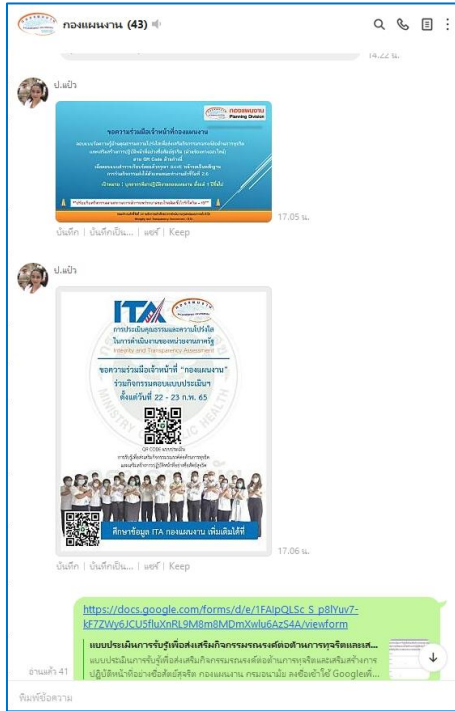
กองแผนงาน (43)

14.22 น.

ป.แป๋ว

กองแผนงาน Planning Division

ขอความร่วมมือเจ้าหน้าที่กองแผนงาน

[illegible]

17.05 น.

บันทึก | บันทึกเป็น... | แชร์ | Keep

ป.แป๋ว

ITA

การประเมินคุณธรรมและความโปร่งใส ในการดำเนินงานของหน่วยงานภาครัฐ Integrity and Transparency Assessment

ขอความร่วมมือเจ้าหน้าที่ "กองแผนงาน" ร่วมกิจกรรมตอบแบบประเมินฯ ตั้งแต่วันที่ 22 - 23 ก.พ. 65

QR CODE แบบประเมิน

ศึกษาข้อมูล ITA กองแผนงาน เพิ่มเติมได้ที่

17.06 น.

บันทึก | บันทึกเป็น... | แชร์ | Keep

https://docs.google.com/forms/d/e/1FAIpQLSc_S_p8lYuv7-kF7ZWy6JCU5fluXnRL9M8m8MDmXwlu6AzS4A/viewform

แบบประเมินการรับรู้เพื่อส่งเสริมกิจกรรมจรรยาบรรณต่อต้านการทุจริตและเส...

แบบประเมินการรับรู้เพื่อส่งเสริมกิจกรรมจรรยาบรรณต่อต้านการทุจริตและเสริมสร้างการปฏิบัติหน้าที่อย่างซื่อสัตย์สุจริต กองแผนงาน กรมอนามัย ลงชื่อเข้าใช้ Google เพื่...

อ่านแล้ว 41

พิมพ์ข้อความ